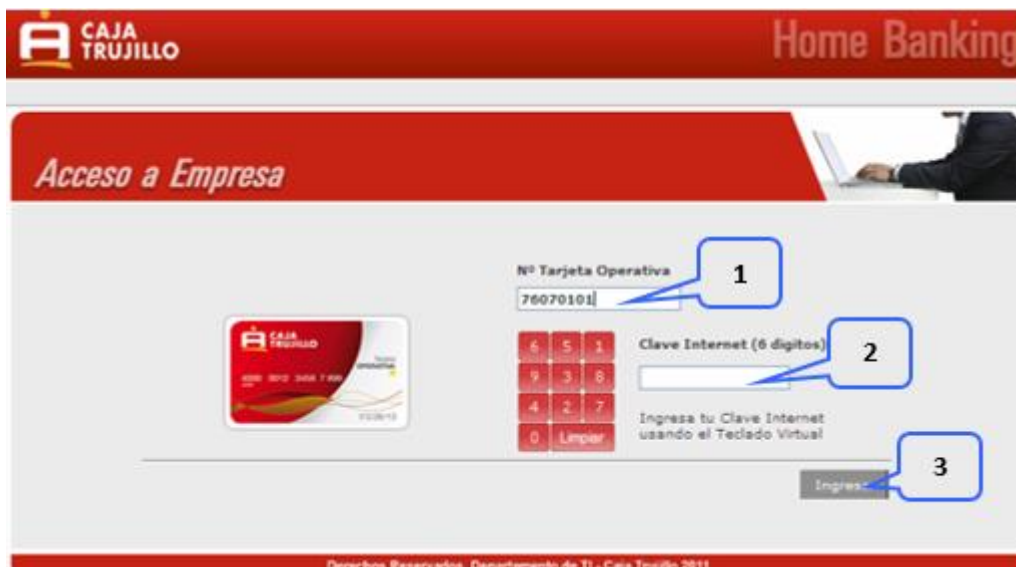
CAJA TRUJILLO

Home Banking

Acceso a Empresa

Nº Tarjeta Operativa

76070101

1

CAJA TRUJILLO

6 5 1
9 3 8
4 2 7
0 Limpiar

Clave Internet (6 digitos)

2

Ingresa tu Clave Internet usando el Teclado Virtual

Ingresar

3

Derechos Reservados, Departamento de TI - Caja Trujillo 2011